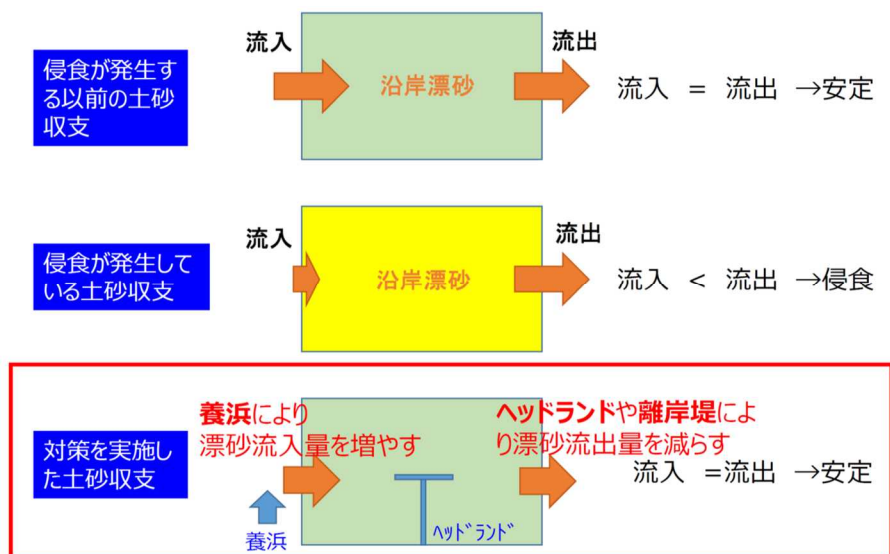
侵食が発生する以前の土砂収支

流入

沿岸漂砂

流出

流入 ＝ 流出 →安定

侵食が発生している土砂収支

流入

沿岸漂砂

流出

流入 ＜ 流出 →侵食

対策を実施した土砂収支

養浜により漂砂流入量を増やす

ヘッドランドや離岸堤により漂砂流出量を減らす

流入 ＝流出 →安定

養浜

ﾍｯﾄﾞﾗﾝﾄﾞ